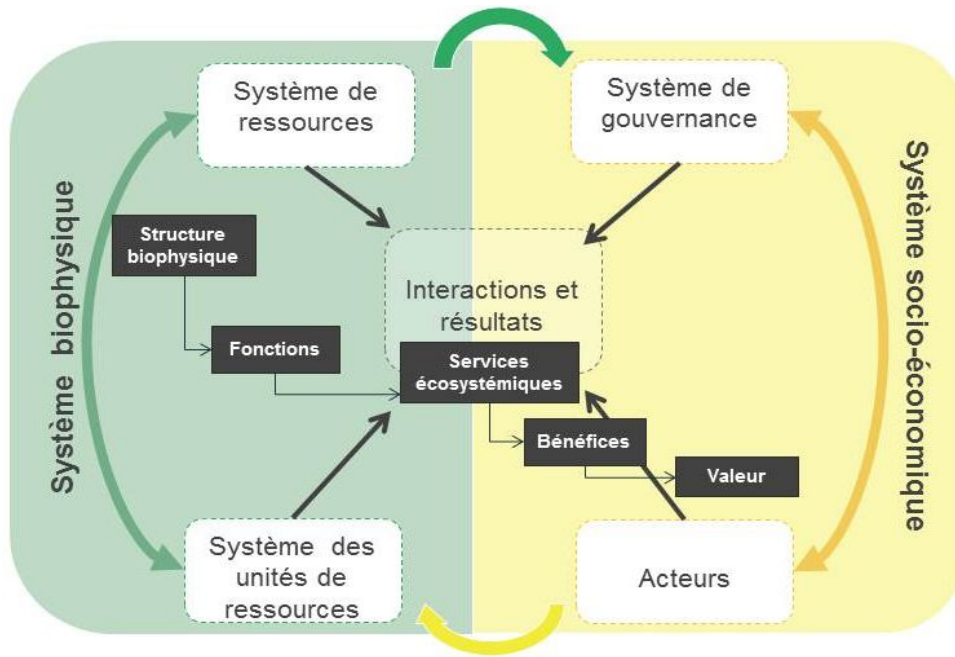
Système biophysique

Système de ressources

Structure biophysique

Fonctions

Système des unités de ressources

Système de gouvernance

Interactions et résultats

Services écosystémiques

Bénéfices

Valeur

Acteurs

Système socio-économique